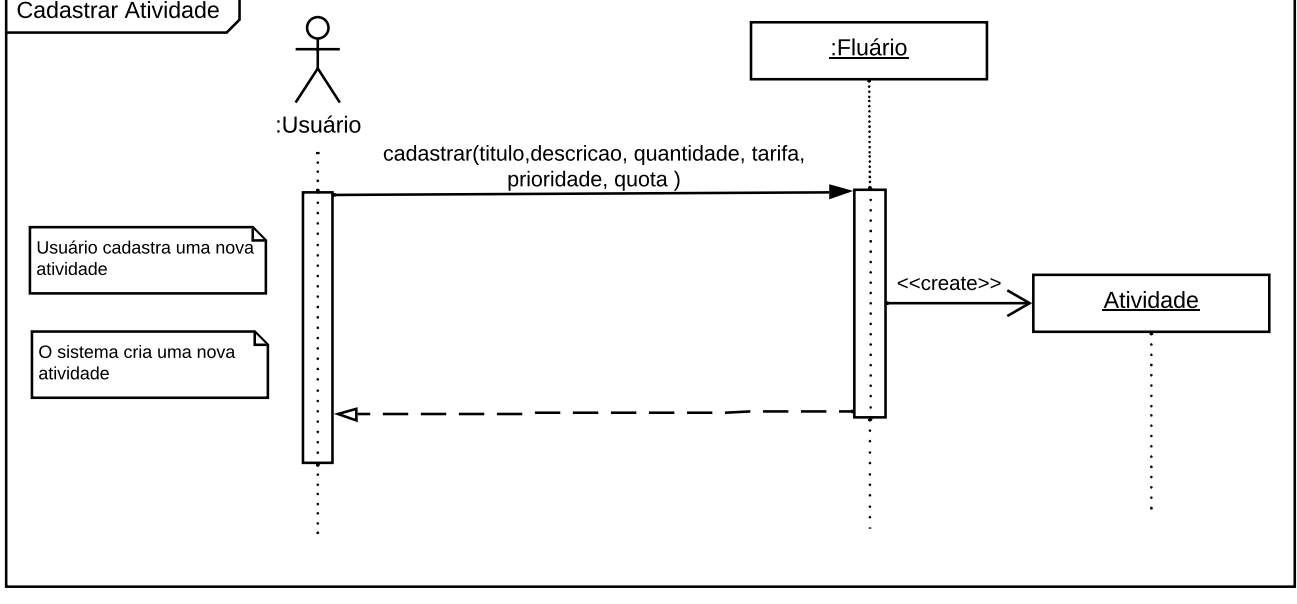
Cadastrar Atividade

:Usuário

:Fluário

cadastrar(titulo,descricao, quantidade, tarifa, prioridade, quota )

Usuário cadastra uma nova atividade

<<create>>

Atividade

O sistema cria uma nova atividade